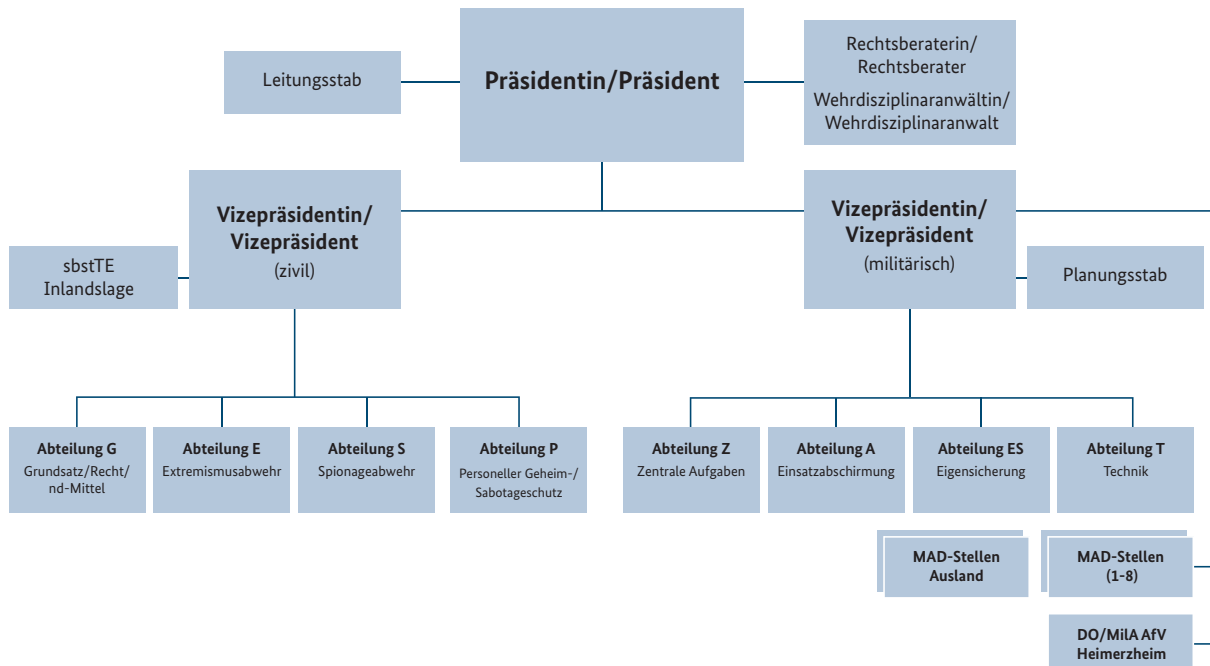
Leitungsstab

Präsidentin/Präsident

Rechtsberaterin/
Rechtsberater

Wehrdisziplinaranwältin/
Wehrdisziplinaranwalt

sbstTE
Inlandslage

Vizepräsidentin/
Vizepräsident
(zivil)

Vizepräsidentin/
Vizepräsident
(militärisch)

Planungsstab

Abteilung G
Grundsatz/Recht/
nd-Mittel

Abteilung E
Extremismusabwehr

Abteilung S
Spionageabwehr

Abteilung P
Personeller Geheim-/
Sabotageschutz

Abteilung Z
Zentrale Aufgaben

Abteilung A
Einsatzabschirmung

Abteilung ES
Eigensicherung

Abteilung T
Technik

MAD-Stellen
Ausland

MAD-Stellen
(1-8)

DO/MilA AfV
Heimerzheim